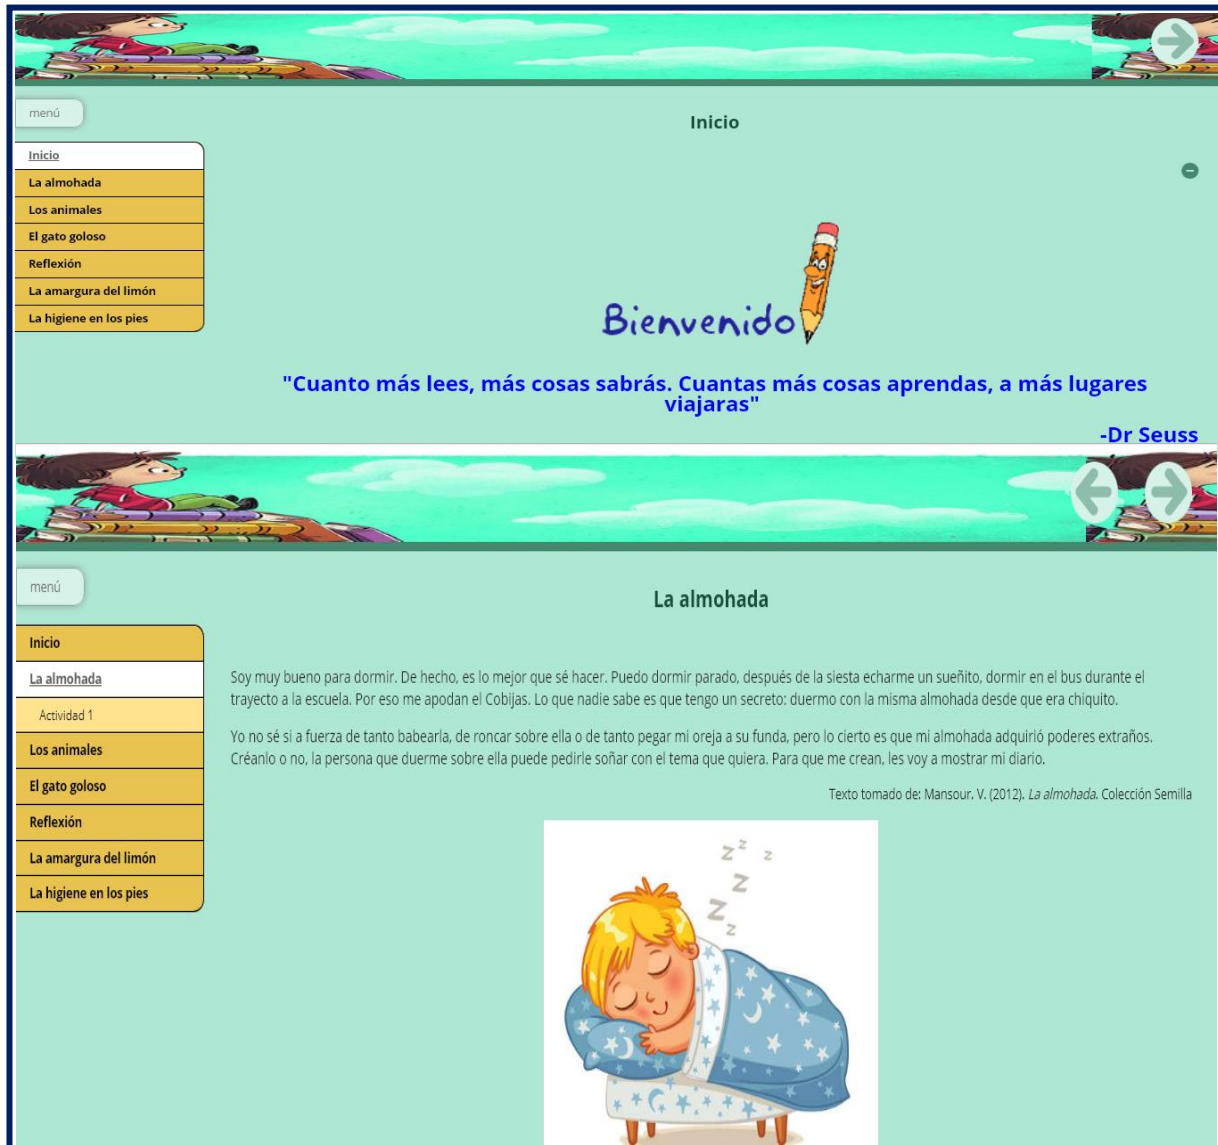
menú

Inicio
La almohada
Los animales
El gato goloso
Reflexión
La amargura del limón
La higiene en los pies

Inicio

Bienvenido

"Cuanto más lees, más cosas sabrás. Cuantas más cosas aprendas, a más lugares viajaras"

-Dr Seuss

menú

Inicio
La almohada
Actividad 1
Los animales
El gato goloso
Reflexión
La amargura del limón
La higiene en los pies

La almohada

Soy muy bueno para dormir. De hecho, es lo mejor que sé hacer. Puedo dormir parado, después de la siesta echarme un sueñito, dormir en el bus durante el trayecto a la escuela. Por eso me apodan el Cobijas. Lo que nadie sabe es que tengo un secreto: duermo con la misma almohada desde que era chiquito.

Yo no sé si a fuerza de tanto babearla, de roncar sobre ella o de tanto pegar mi oreja a su funda, pero lo cierto es que mi almohada adquirió poderes extraños. Créanlo o no, la persona que duerme sobre ella puede pedirle soñar con el tema que quiera. Para que me crean, les voy a mostrar mi diario.

Texto tomado de: Mansour. V. (2012). La almohada. Colección Semilla

z z z
Z
Z z